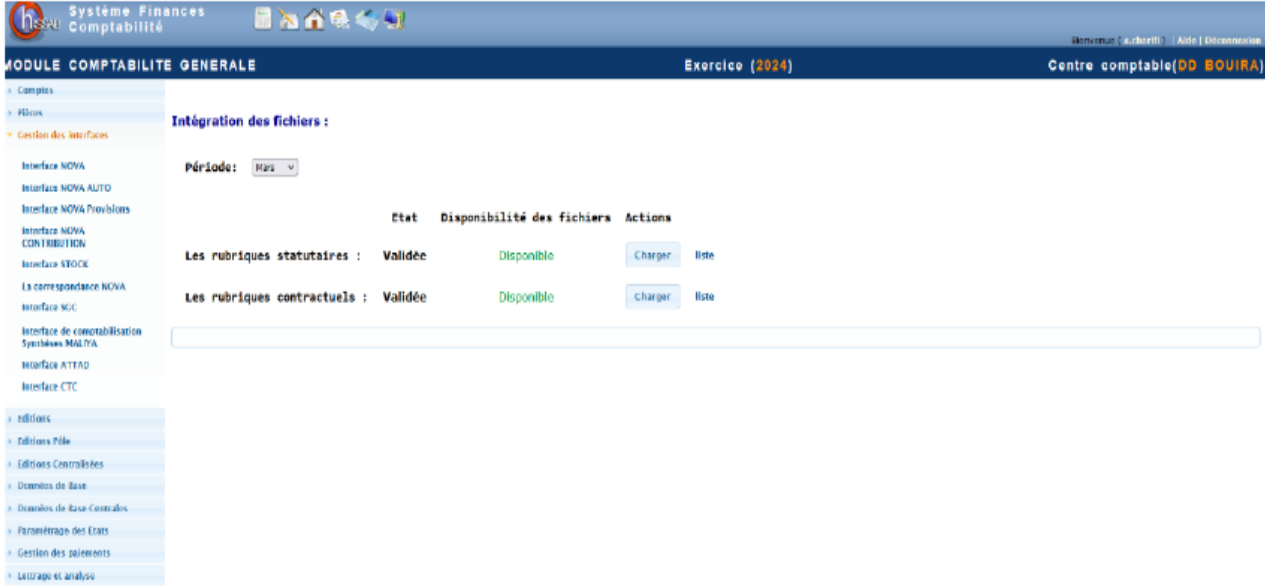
hisse Système Finances Comptabilité

Bienvenue ( a.cherifi ) | Aide | Déconnexion

MODULE COMPTABILITE GENERALE

Exercice (2024)

Centre comptable(DD BOUIRA)

Comptes
Pièces
Gestion des interfaces
Interface NOVA
Interface NOVA AUTO
Interface NOVA Provisions
Interface NOVA CONTRIBUTION
Interface STOCK
La correspondance NOVA
Interface SGC
Interface de comptabilisation Synthèses MALIYA
Interface ATTAD
Interface CTC
Editions
Editions Pôle
Editions Centralisées
Données de Base
Données de Base Centrales
Paramètrage des Etats
Gestion des paiements
Lettrage et analyse

Intégration des fichiers :

Période: Mars

| | Etat | Disponibilité des fichiers | Actions | |
|---|---|---|---|---|
| Les rubriques statutaires : | Validée | Disponible | Charger | liste |
| Les rubriques contractuels : | Validée | Disponible | Charger | liste |